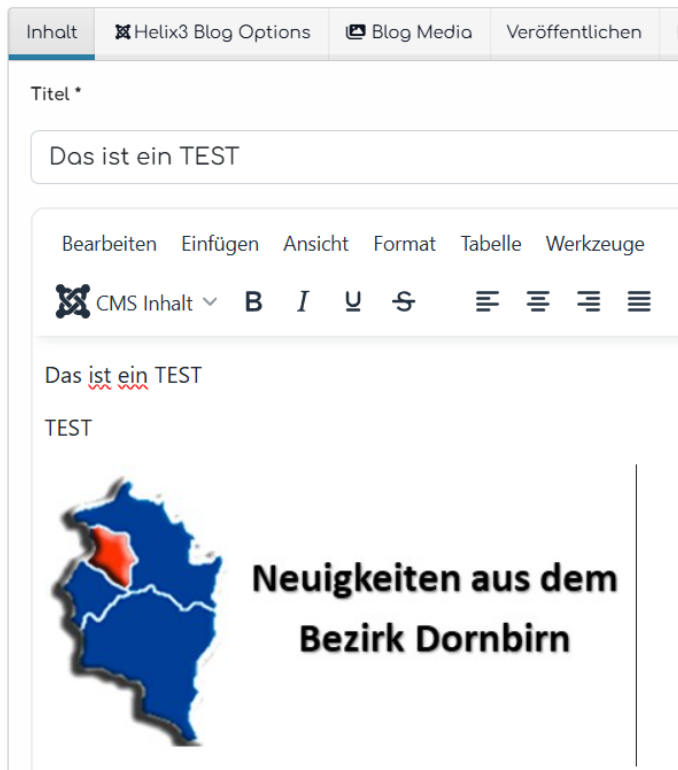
Inhalt Helix3 Blog Options Blog Media Veröffentlichen

Titel *

Das ist ein TEST

Bearbeiten Einfügen Ansicht Format Tabelle Werkzeuge

CMS Inhalt B I U S

Das ist ein TEST

TEST

Neuigkeiten aus dem Bezirk Dornbirn